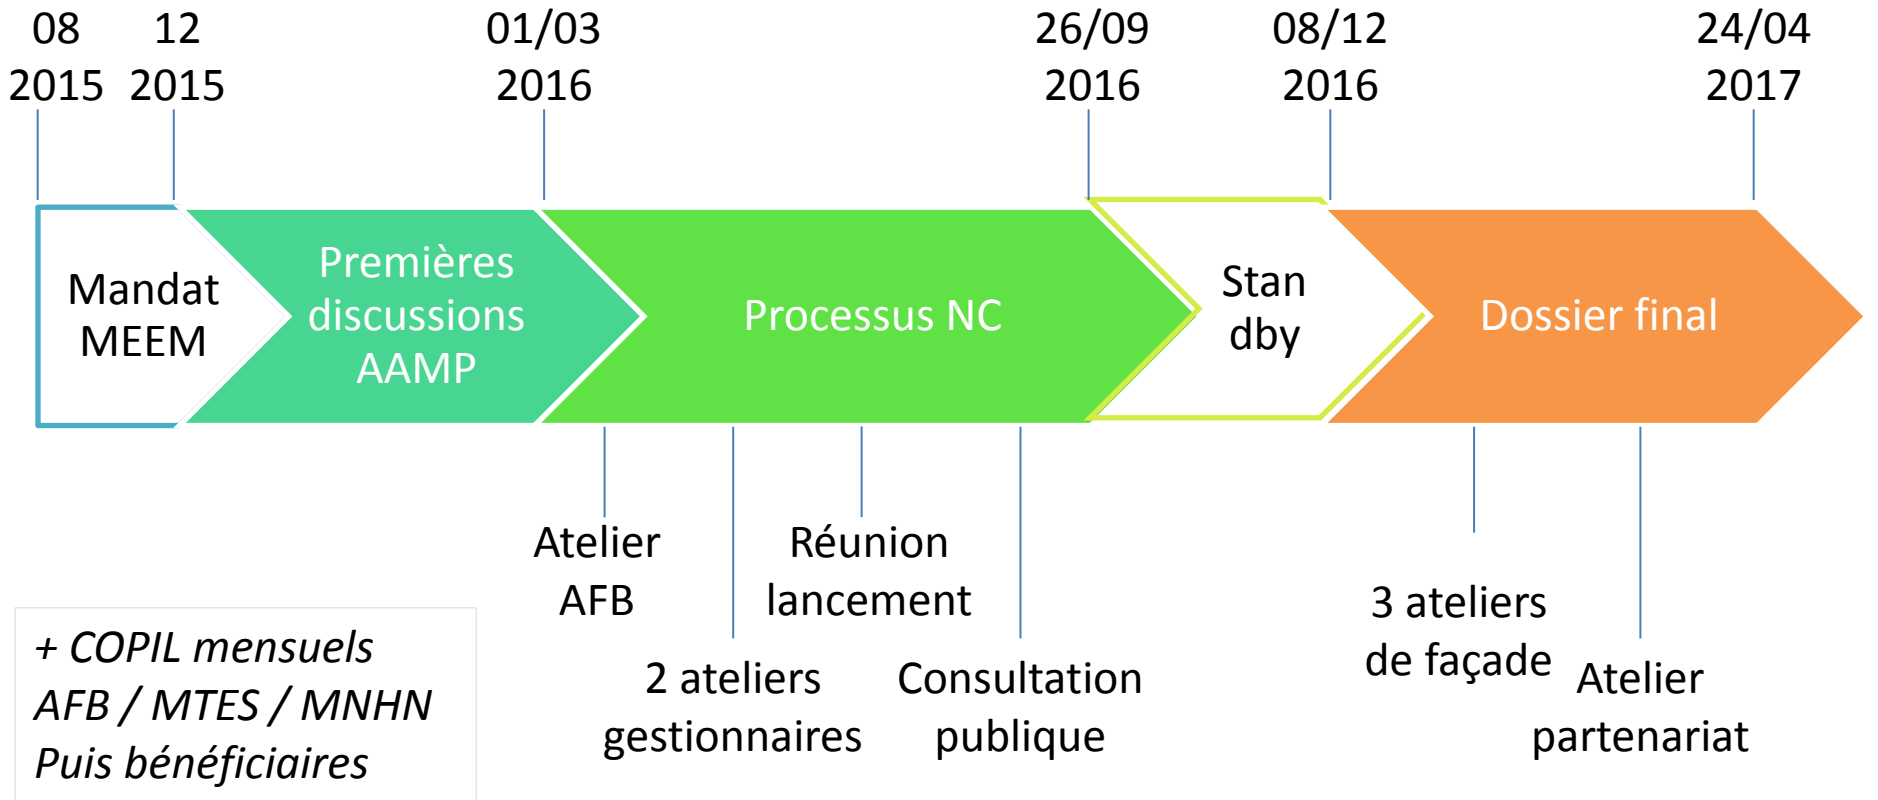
08 2015

12 2015

01/03 2016

26/09 2016

08/12 2016

24/04 2017

Mandat MEEM

Premières discussions AAMP

Processus NC

Stan dby

Dossier final

Atelier AFB

2 ateliers gestionnaires

Réunion lancement

Consultation publique

3 ateliers de façade

Atelier partenariat

+ COPIL mensuels
AFB / MTES / MNHN
Puis bénéficiaires